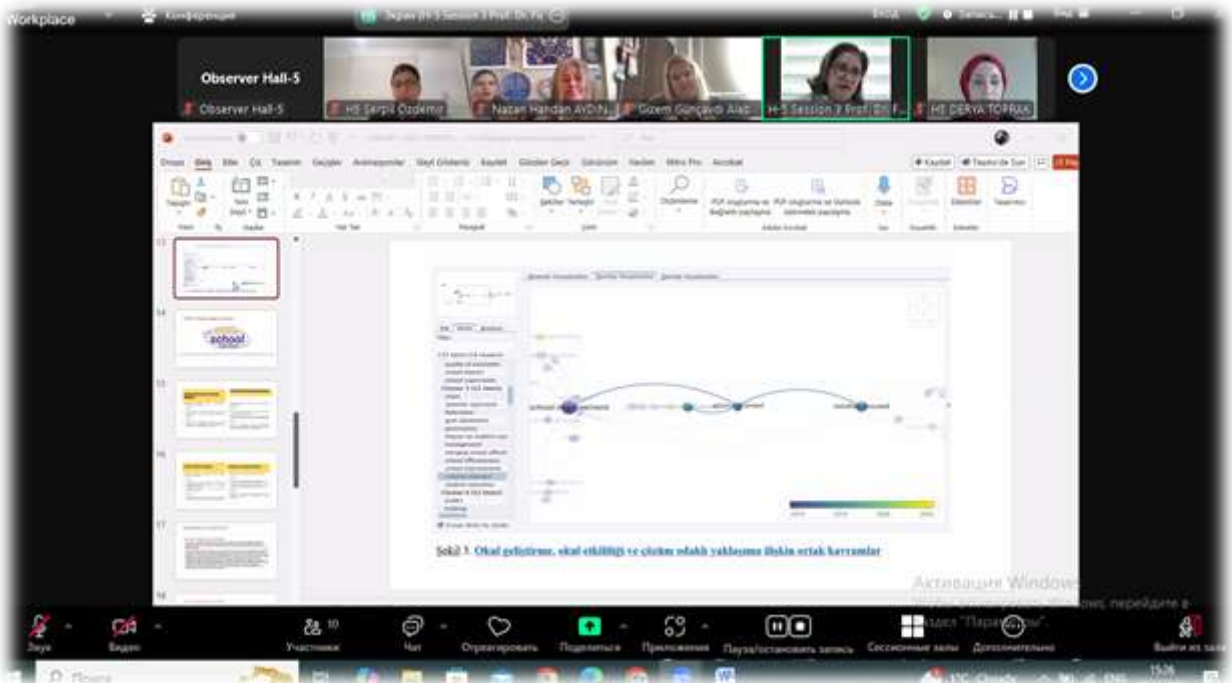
Workplace
Конференция
Observer Hall-5
Observer Hall-5
HS Serpil Özdemir
Nazan Handan AYDIN
Gizem Güngavdı Alap
H-5 Session 3 Prof. Dr. F
HS DERYA TOPRAK

Dosya Giriş Ekle Çiz Tasarım Geçişler Animasyonlar Slayt Gösterisi Kaydet Gözden Geçir Görünüm Yardım Nitro Pro Acrobat
Kaydet
Yapıştır
Yeni Slayt
Çizim
Düzenleme
PDF oluşturma ve bağlantı paylaşma
PDF oluşturma ve Outlook üzerinden paylaşma
Dikte
Tasarımcı
13
14
school
15
16
17
18
Şekil 3. Okul geliştirme, okul etkililiği ve çözüm odaklı yaklaşıma ilişkin ortak kavramlar
Активация Windows
Чтобы активировать Windows, перейдите в раздел "Параметры".
Звук
Видео
Участники
10
Чат
Отреагировать
Поделиться
Приложения
Пауза/остановить запись
Сессионные залы
Дополнительно
Выйти из зала
Поиск
15:26